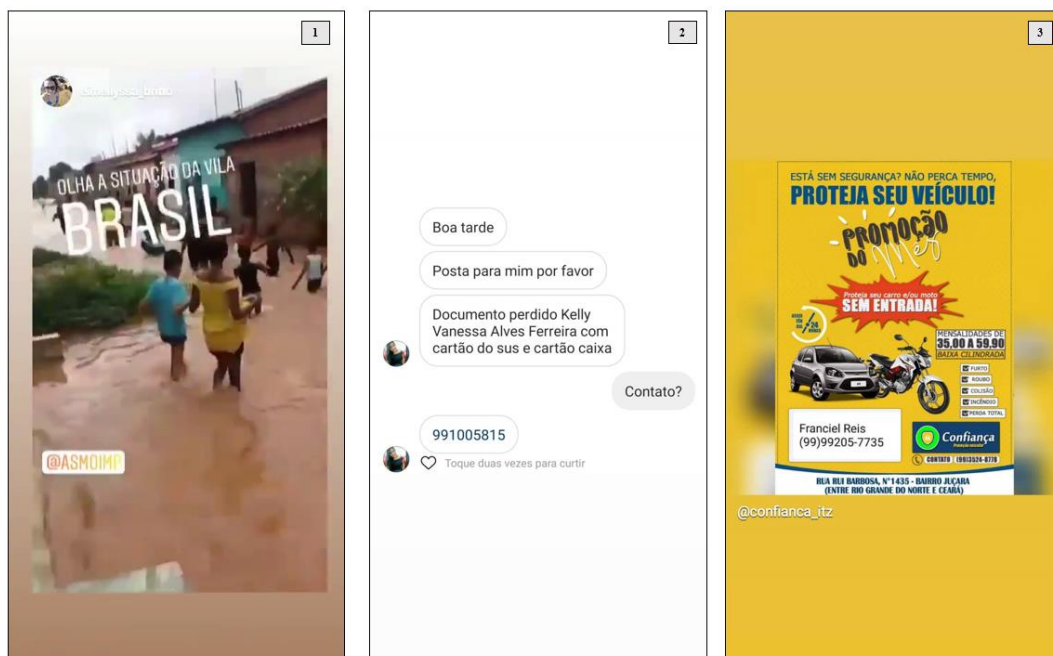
1

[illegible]

OLHA A SITUAÇÃO DA VILA
BRASIL

@ASMOIMP

2

Boa tarde

Posta para mim por favor

Documento perdido Kelly Vanessa Alves Ferreira com cartão do sus e cartão caixa

Contato?

991005815

Toque duas vezes para curtir

3

ESTÁ SEM SEGURANÇA? NÃO PERCA TEMPO,
PROTEJA SEU VEÍCULO!

PROMOÇÃO DO MÊS

Proteja seu carro e/ou moto
SEM ENTRADA!

24 HORAS

MENSALIDADES DE
35,00 A 59,90
BAIXA CILINDRADA

FURTO
ROUBO
COLISÃO
INCÊNDIO
PERDA TOTAL

Franciel Reis
(99)99205-7735

Confiança

CONTATO (99)3524-8778

RUA RUI BARBOSA, Nº1435 - BARRO JUÇARA
(ENTRE RIO GRANDE DO NORTE E CEARÁ)

@confianca_itz